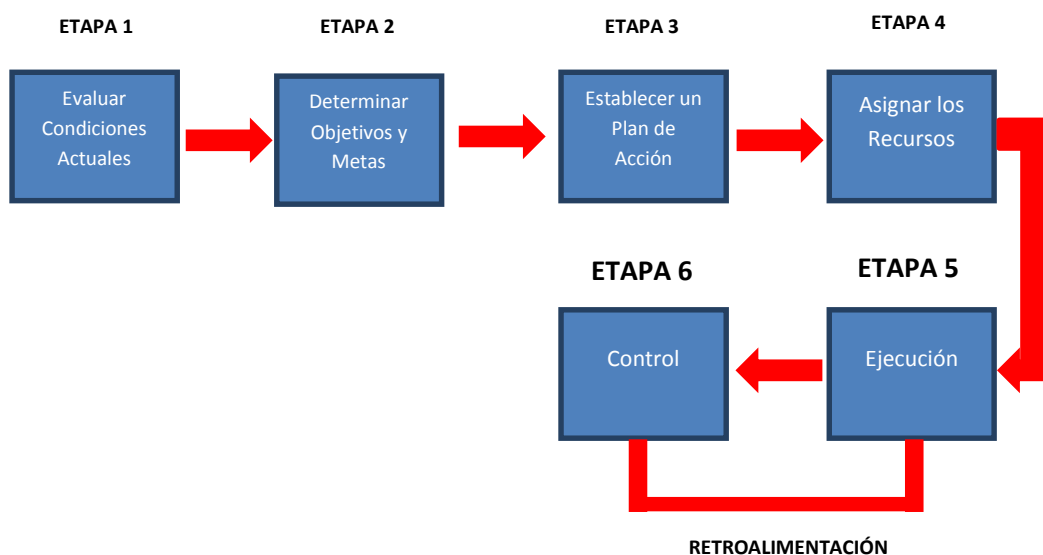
ETAPA 1

Evaluar Condiciones Actuales

ETAPA 2

Determinar Objetivos y Metas

ETAPA 3

Establecer un Plan de Acción

ETAPA 4

Asignar los Recursos

ETAPA 5

Ejecución

ETAPA 6

Control

RETROALIMENTACIÓN